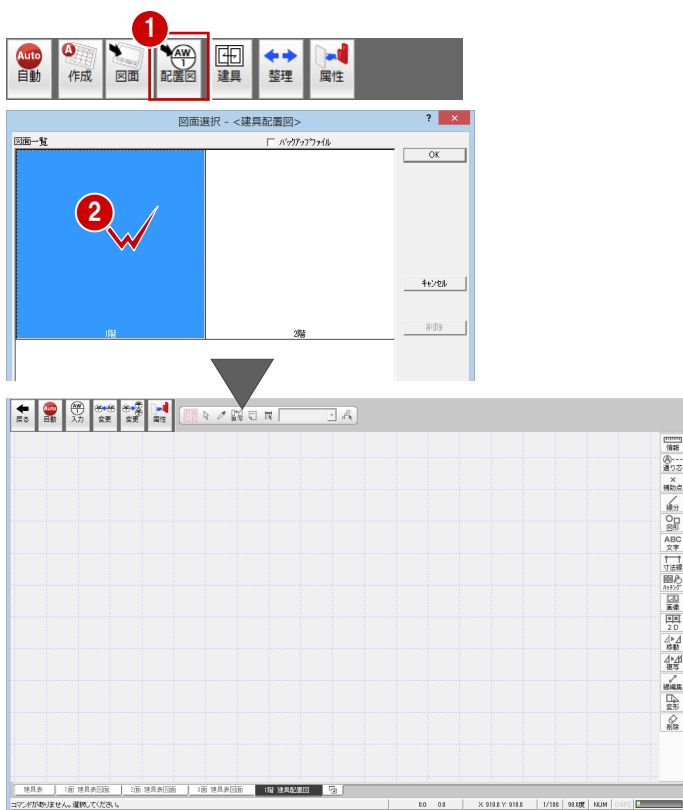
1

Auto 自動 | 作成 | 図面 | AW 配置図 | 建具 | 整理 | 属性

図面選択 - <建具配置図>

? ×

図面一覧

☐ ﾊﾞｯｸｱｯﾌﾟﾌｧｲﾙ

OK

2

1階

2階

ｷｬﾝｾﾙ

削除

戻る | Auto 自動 | 入力 | 変更 | 変更 | 属性

情報

通り芯

補助点

線分

図形

ABC 文字

寸法線

ﾊｯﾁﾝｸﾞ

表象

2D

移動

複写

線編集

変形

削除

建具表 | 1面 建具表図面 | 2面 建具表図面 | 3面 建具表図面 | 1階 建具配置図

コマンドがありません。選択してください。

0.0 0.0 | X: 910.0 Y: 910.0 | 1/100 | 90.0度 | NUM | CAPS